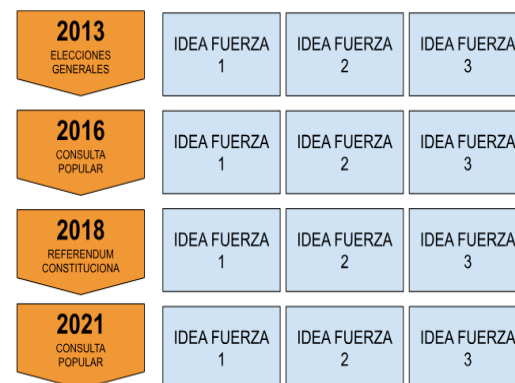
| 2013 ELECCIONES GENERALES | IDEA FUERZA 1 | IDEA FUERZA 2 | IDEA FUERZA 3 |
|---|---|---|---|
| 2016 CONSULTA POPULAR | IDEA FUERZA 1 | IDEA FUERZA 2 | IDEA FUERZA 3 |
| 2018 REFERENDUM CONSTITUCIONA | IDEA FUERZA 1 | IDEA FUERZA 2 | IDEA FUERZA 3 |
| 2021 CONSULTA POPULAR | IDEA FUERZA 1 | IDEA FUERZA 2 | IDEA FUERZA 3 |